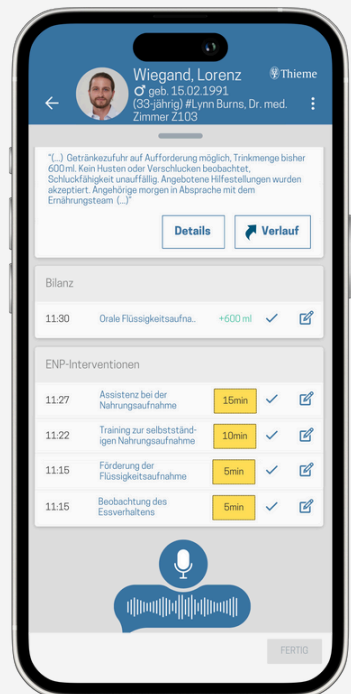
Wiegand, Lorenz
♂ geb. 15.02.1991
(33-jährig) #Lynn Burns, Dr. med.
Zimmer Z103

Thieme

"(...) Getränkezufuhr auf Aufforderung möglich, Trinkmenge bisher 600 ml. Kein Husten oder Verschlucken beobachtet, Schluckfähigkeit unauffällig. Angebotene Hilfestellungen wurden akzeptiert. Angehörige morgen in Absprache mit dem Ernährungsteam (...)"

Details
Verlauf

Bilanz

| 11:30 | Orale Flüssigkeitsaufna.. | +600 ml |
|---|---|---|

ENP-Interventionen

| 11:27 | Assistenz bei der Nahrungsaufnahme | 15min |
|---|---|---|
| 11:22 | Training zur selbstständigen Nahrungsaufnahme | 10min |
| 11:15 | Förderung der Flüssigkeitsaufnahme | 5min |
| 11:15 | Beobachtung des Essverhaltens | 5min |

FERTIG